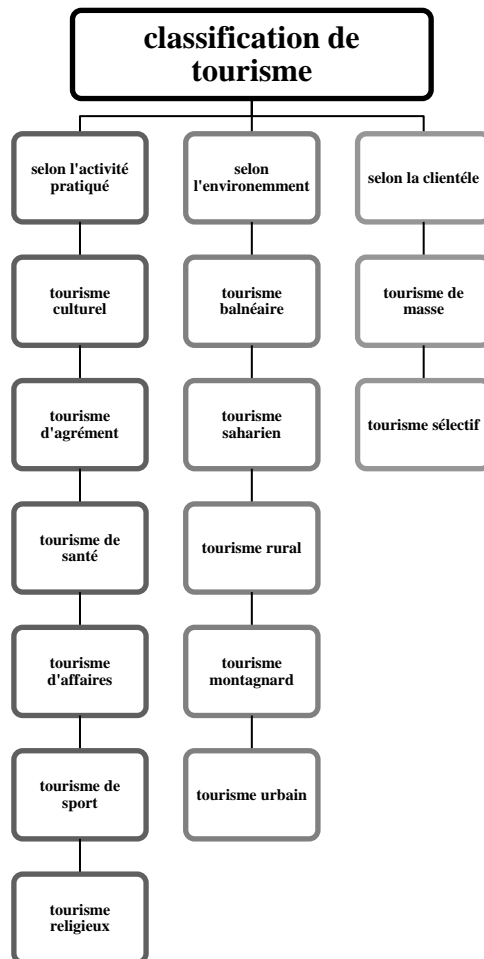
classification de tourisme

selon l'activité pratiqué

tourisme culturel

tourisme d'agrément

tourisme de santé

tourisme d'affaires

tourisme de sport

tourisme religieux

selon l'environemment

tourisme balnéaire

tourisme saharien

tourisme rural

tourisme montagnard

tourisme urbain

selon la clientéle

tourisme de masse

tourisme sélectif